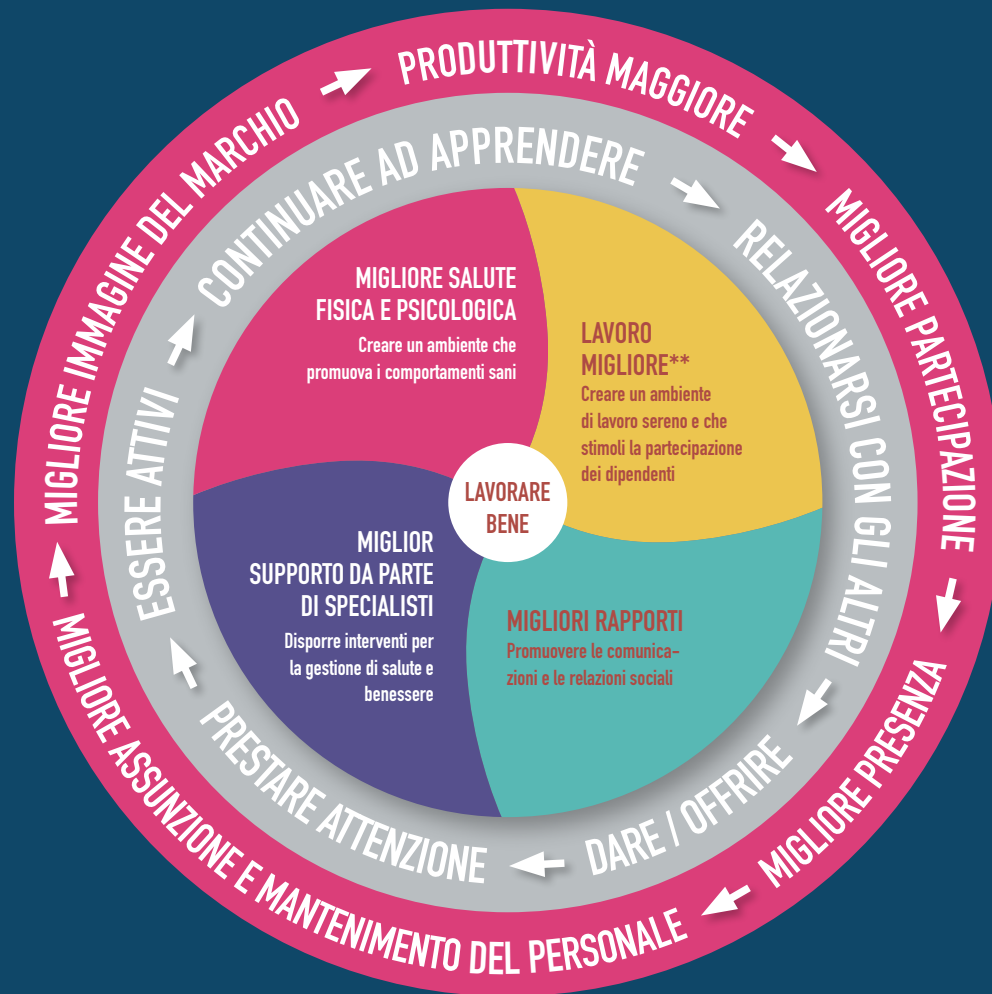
PRODUTTIVITÀ MAGGIORE
MIGLIORE PARTECIPAZIONE
MIGLIORE PRESENZA
MIGLIORE ASSUNZIONE E MANTENIMENTO DEL PERSONALE
MIGLIORE IMMAGINE DEL MARCHIO

CONTINUARE AD APPRENDERE
RELAZIONARSI CON GLI ALTRI
DARE / OFFRIRE
PRESTARE ATTENZIONE
ESSERE ATTIVI

MIGLIORE SALUTE FISICA E PSICOLOGICA
Creare un ambiente che promuova i comportamenti sani

LAVORO MIGLIORE**
Creare un ambiente di lavoro sereno e che stimoli la partecipazione dei dipendenti

LAVORARE BENE

MIGLIOR SUPPORTO DA PARTE DI SPECIALISTI
Disporre interventi per la gestione di salute e benessere

MIGLIORI RAPPORTI
Promuovere le comunicazioni e le relazioni sociali